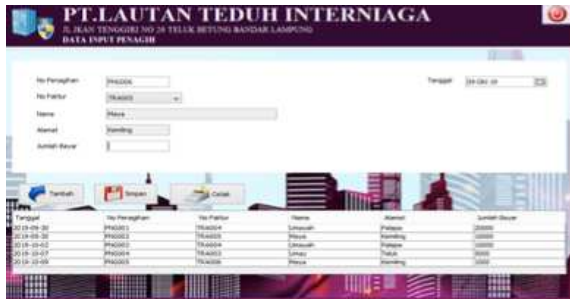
PT.LAUTAN TEDUH INTERNIAGA
JL.IKAN TENGGIRI NO 28 TELUK BETUNG BANDAR LAMPUNG
DATA INPUT PENAGIH

No Penagihan PNG006
No Faktur TRA003
Nama Maya
Alamat Kemiling
Jumlah Bayar

Tanggal 29-Okt-16

Tambah
Simpan
Cetak

| Tanggal | No Penagihan | No Faktur | Nama | Alamat | Jumlah Bayar |
|---|---|---|---|---|---|
| 2016-09-30 | PNG001 | TRA004 | Umaiyah | Palapa | 20000 |
| 2016-09-30 | PNG002 | TRA003 | Maya | Kemiling | 10000 |
| 2016-10-02 | PNG003 | TRA004 | Umaiyah | Palapa | 10000 |
| 2016-10-07 | PNG004 | TRA002 | Umay | Teluk | 5000 |
| 2016-10-09 | PNG005 | TRA006 | Maya | Kemiling | 1000 |